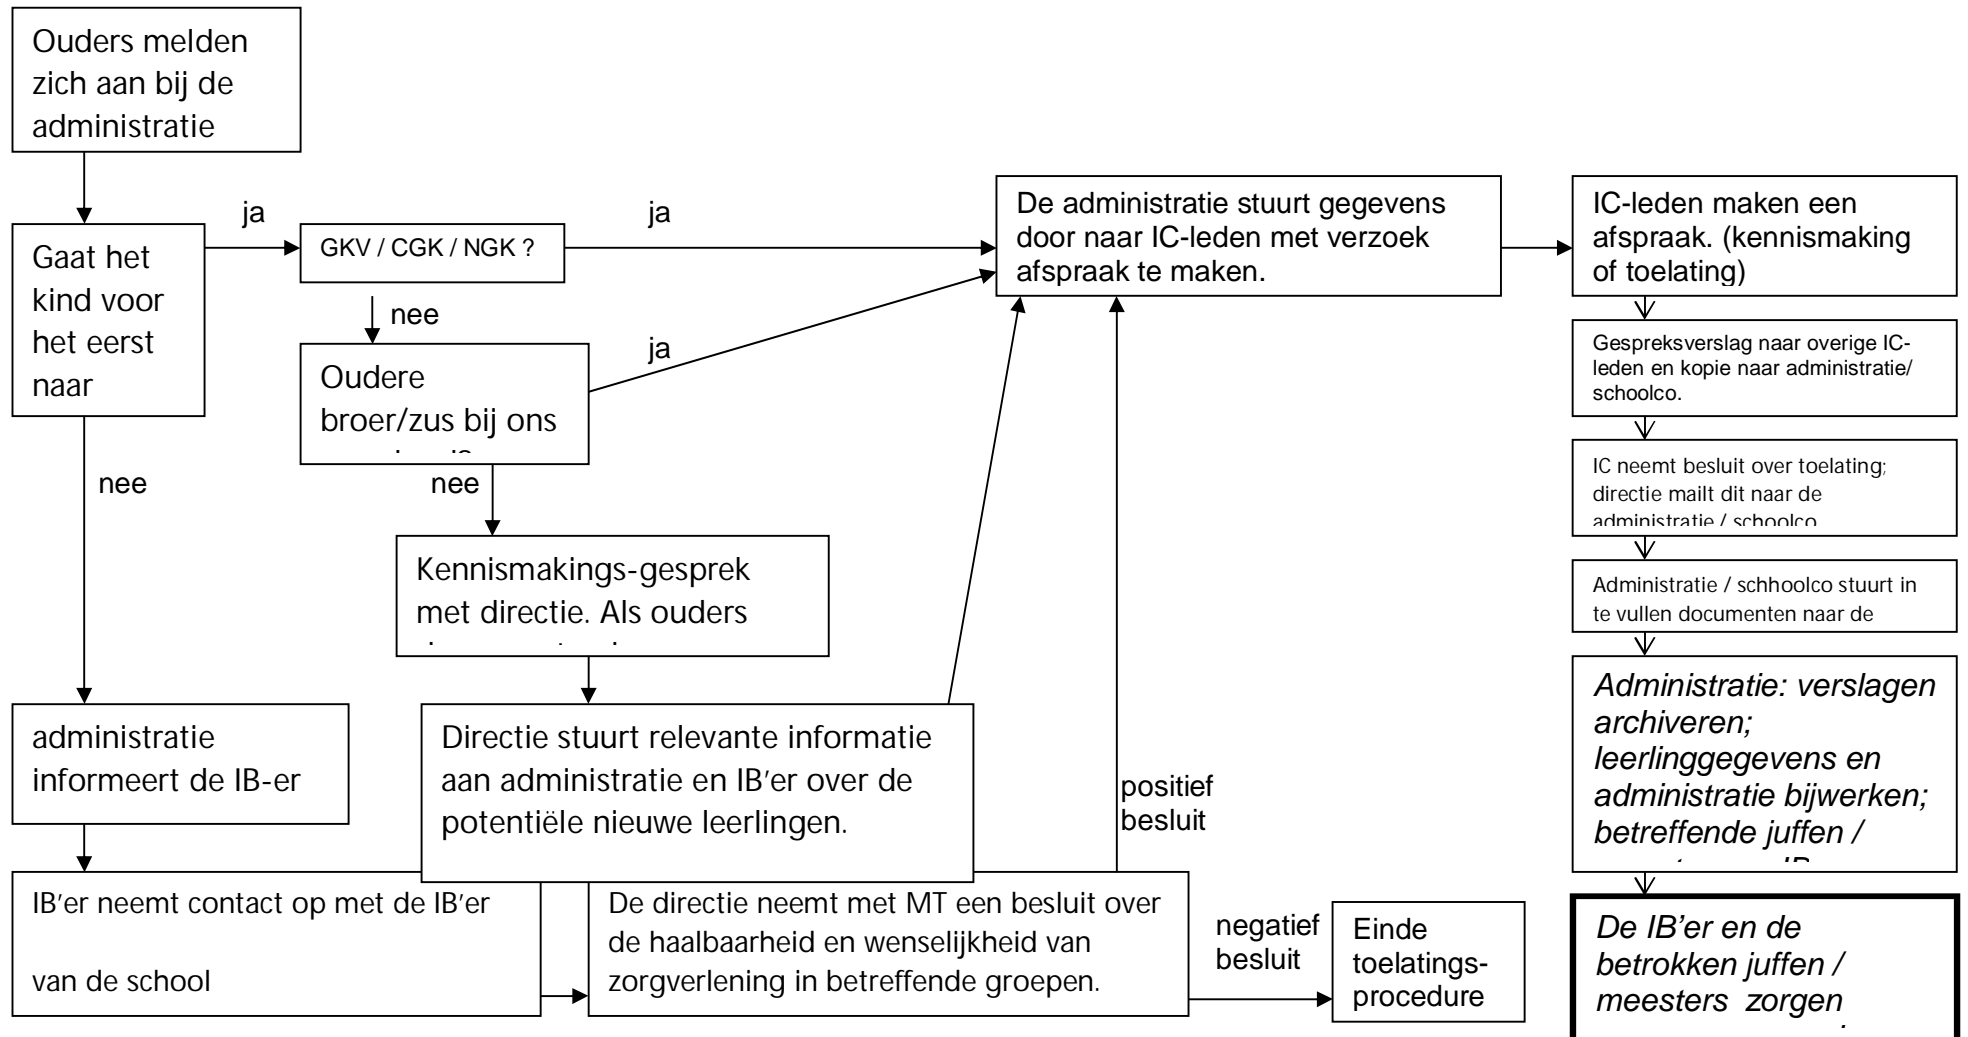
Ouders melden zich aan bij de administratie

Gaat het kind voor het eerst naar

ja

GKV / CGK / NGK ?

ja

nee

Oudere broer/zus bij ons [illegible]

ja

nee

nee

Kennismakings-gesprek met directie. Als ouders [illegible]

De administratie stuurt gegevens door naar IC-leden met verzoek afspraak te maken.

IC-leden maken een afspraak. (kennismaking of toelating)

Gespreksverslag naar overige IC-leden en kopie naar administratie/ schoolco.

IC neemt besluit over toelating; directie mailt dit naar de administratie / schoolco

Administratie / schhoolco stuurt in te vullen documenten naar de

Administratie: verslagen archiveren; leerlinggegevens en administratie bijwerken; betreffende juffen / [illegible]

administratie informeert de IB-er

Directie stuurt relevante informatie aan administratie en IB'er over de potentiële nieuwe leerlingen.

positief besluit

IB'er neemt contact op met de IB'er

van de school

De directie neemt met MT een besluit over de haalbaarheid en wenselijkheid van zorgverlening in betreffende groepen.

negatief besluit

Einde toelatings-procedure

De IB'er en de betrokken juffen / meesters zorgen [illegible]